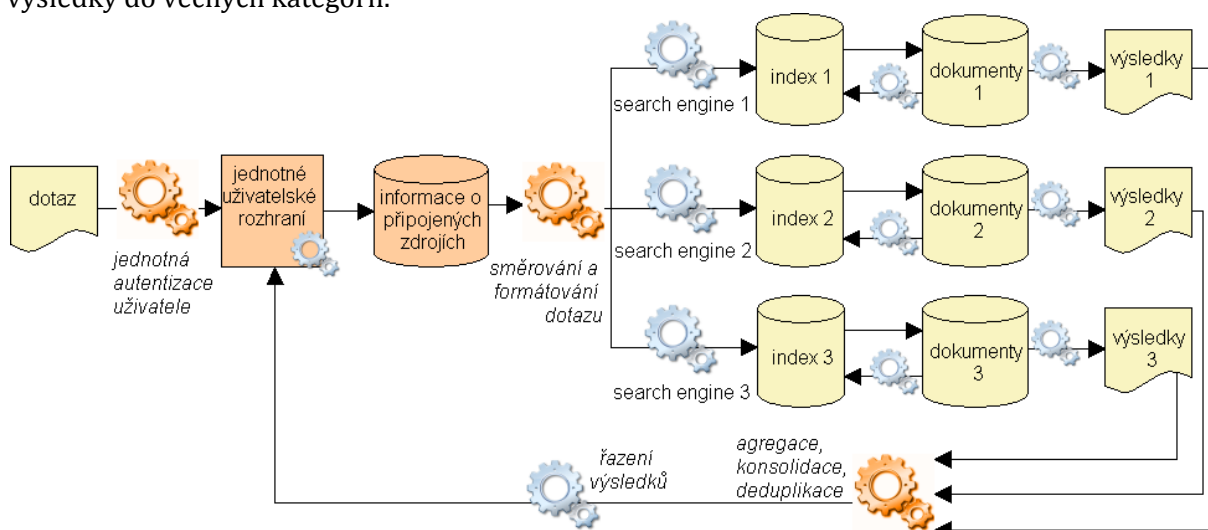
výsledky do věcných kategorií.

dotaz

jednotná autentizace uživatele

jednotné uživatelské rozhraní

informace o připojených zdrojích

směrování a formátování dotazu

search engine 1

index 1

dokumenty 1

výsledky 1

search engine 2

index 2

dokumenty 2

výsledky 2

search engine 3

index 3

dokumenty 3

výsledky 3

řazení výsledků

agregace, konsolidace, deduplikace